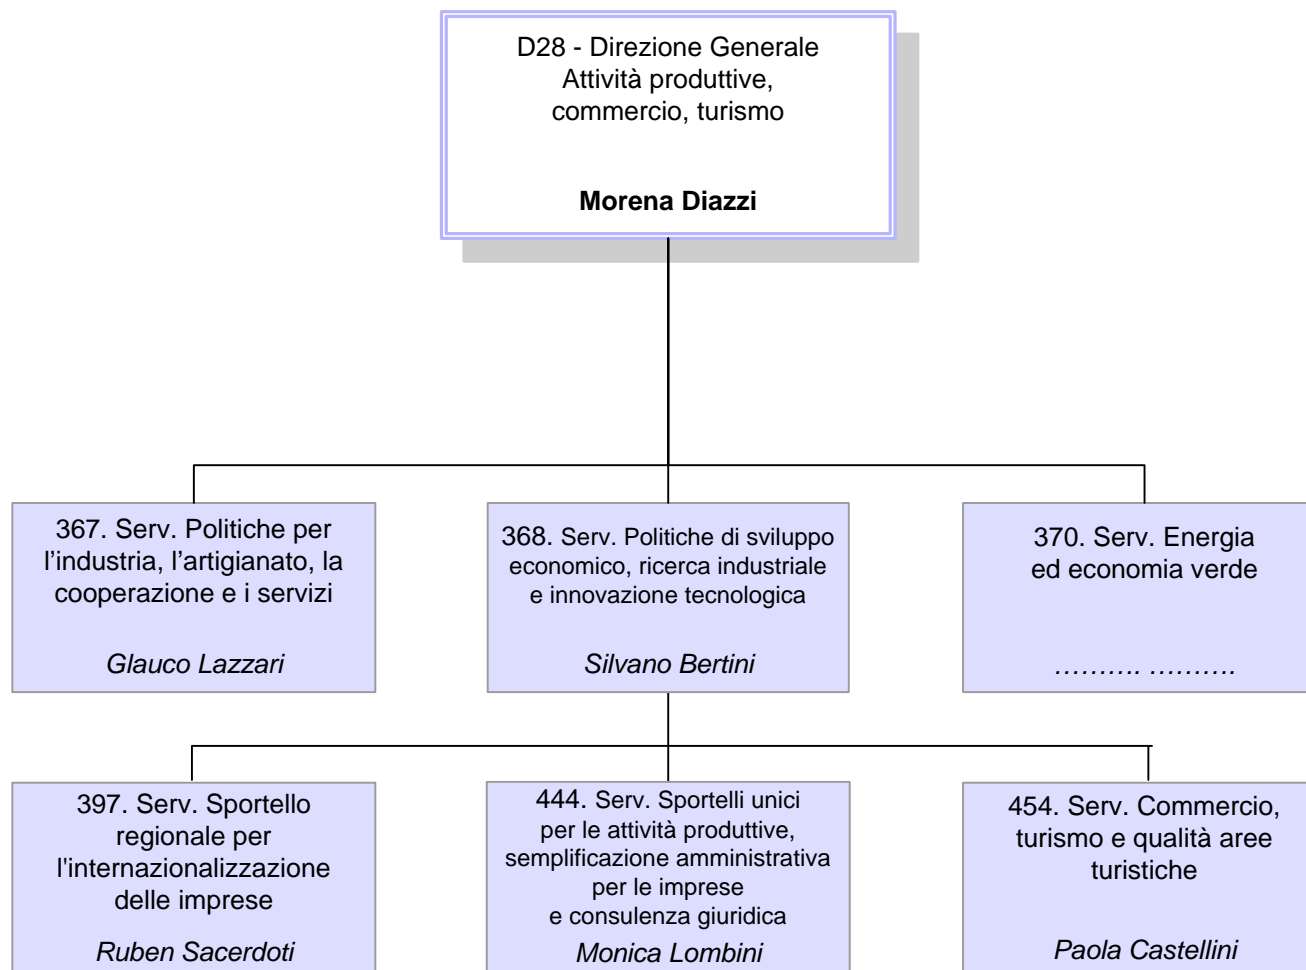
D28 - Direzione Generale
Attività produttive,
commercio, turismo

**Morena Diazzi**

367. Serv. Politiche per l’industria, l’artigianato, la cooperazione e i servizi

*Glauco Lazzari*

368. Serv. Politiche di sviluppo economico, ricerca industriale e innovazione tecnologica

*Silvano Bertini*

370. Serv. Energia ed economia verde

………. ……….

397. Serv. Sportello regionale per l'internazionalizzazione delle imprese

*Ruben Sacerdoti*

444. Serv. Sportelli unici per le attività produttive, semplificazione amministrativa per le imprese e consulenza giuridica

*Monica Lombini*

454. Serv. Commercio, turismo e qualità aree turistiche

*Paola Castellini*